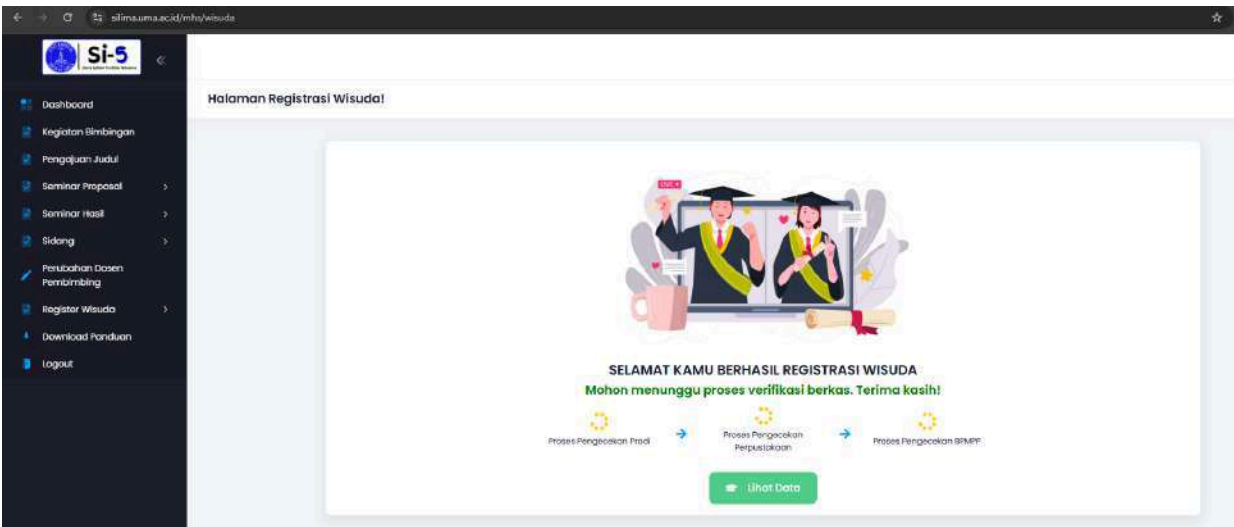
silima.uma.ac.id/mhs/wisuda

Si-5

Dashboard
Kegiatan Bimbingan
Pengajuan Judul
Seminar Proposal
Seminar Hasil
Sidang
Perubahan Dosen Pembimbing
Register Wisuda
Download Panduan
Logout

Halaman Registrasi Wisuda!

LIVE

SELAMAT KAMU BERHASIL REGISTRASI WISUDA
Mohon menunggu proses verifikasi berkas. Terima kasih!

Proses Pengecekan Prodi
Proses Pengecekan Perpustakaan
Proses Pengecekan BPMPF

Lihat Data